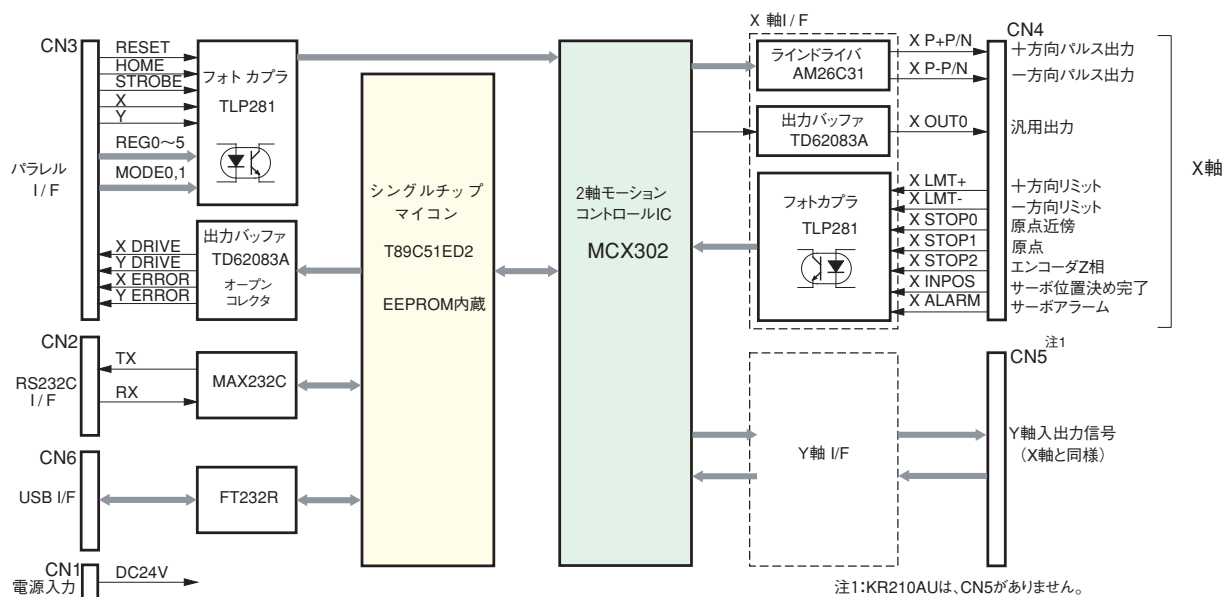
CN3
RESET
HOME
STROBE
X
Y
REG0～5
MODE0,1
パラレル
I / F
フォト カプラ
TLP281
X DRIVE
Y DRIVE
X ERROR
Y ERROR
出力バッファ
TD62083A
オープン
コレクタ
シングルチップ
マイコン
T89C51ED2
EEPROM内蔵
2軸モーション
コントロールIC
MCX302
X 軸I / F
ラインドライバ
AM26C31
X P+P/N
X P-P/N
出力バッファ
TD62083A
X OUT0
フォトカプラ
TLP281
X LMT+
X LMT-
X STOP0
X STOP1
X STOP2
X INPOS
X ALARM
CN4
十方向パルス出力
一方向パルス出力
汎用出力
十方向リミット
一方向リミット
原点近傍
原点
エンコーダZ相
サーボ位置決め完了
サーボアラーム
X軸
CN2
TX
RX
RS232C
I / F
MAX232C
CN5
注1
Y軸 I/F
Y軸入出力信号
（X軸と同様）
CN6
USB I/F
FT232R
CN1
電源入力
DC24V
注1：KR210AUは、CN5がありません。